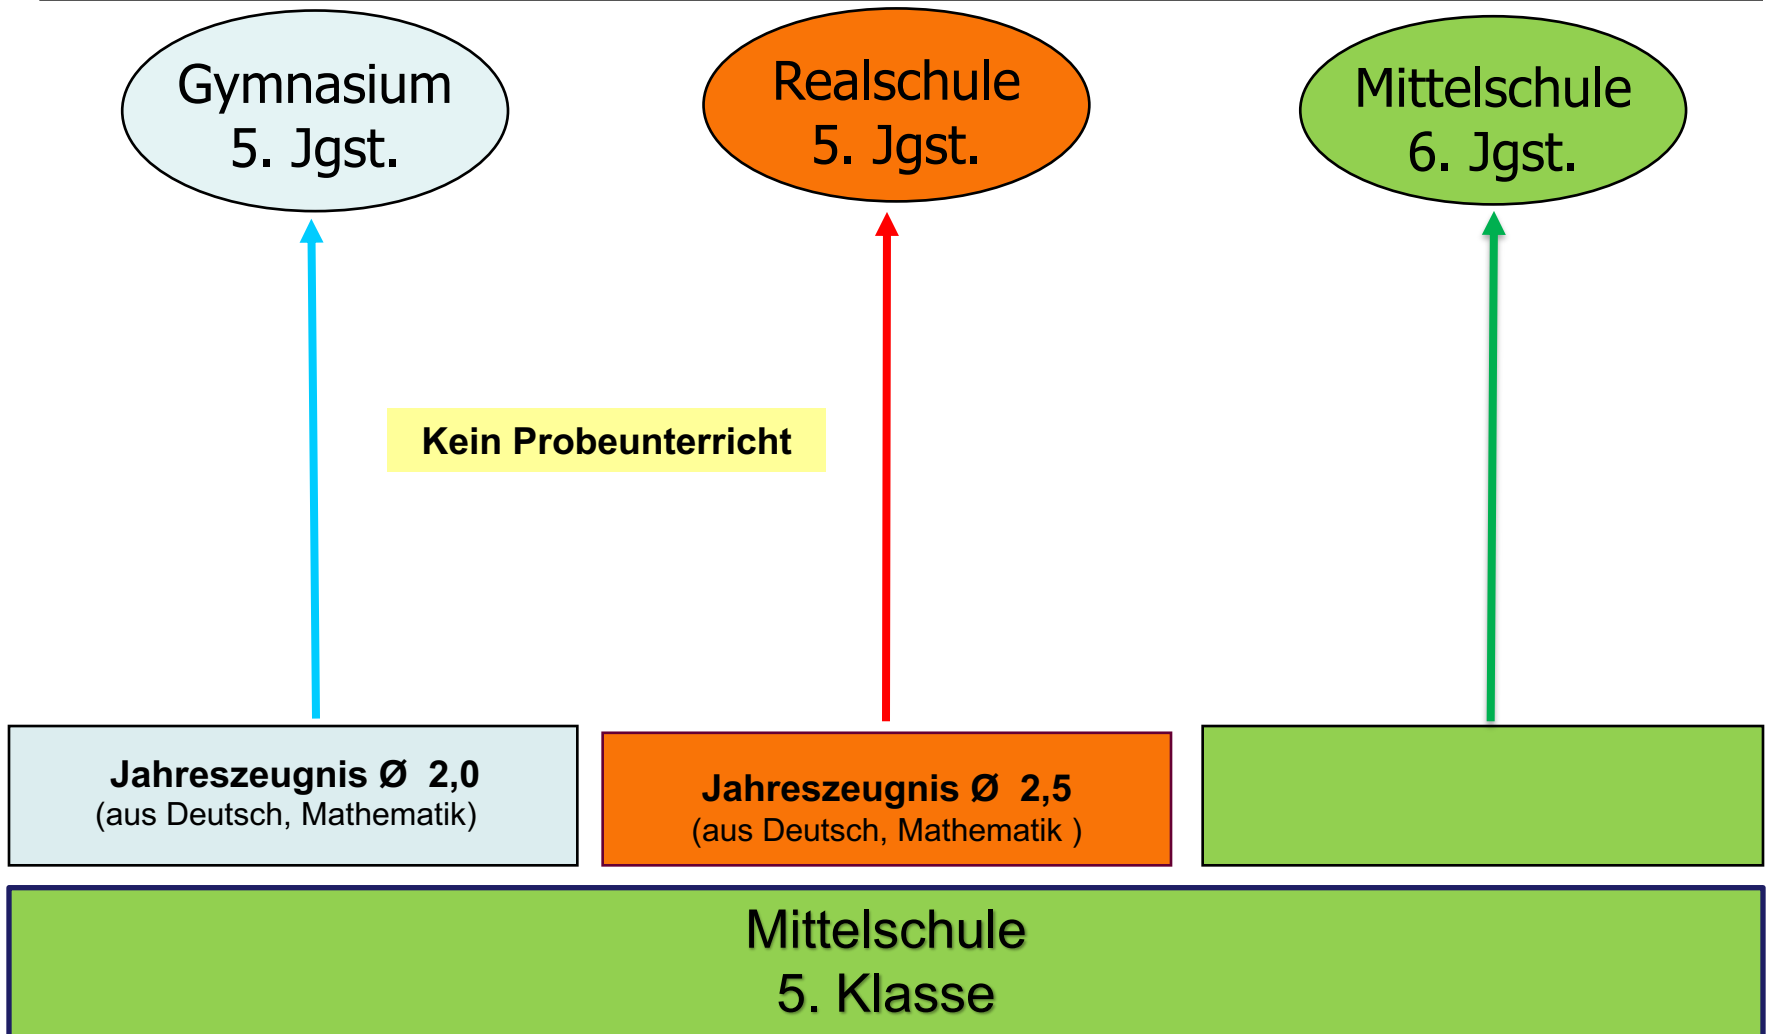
Gymnasium
5. Jgst.

Realschule
5. Jgst.

Mittelschule
6. Jgst.

Kein Probeunterricht

Jahreszeugnis Ø 2,0
(aus Deutsch, Mathematik)

Jahreszeugnis Ø 2,5
(aus Deutsch, Mathematik )

Mittelschule
5. Klasse